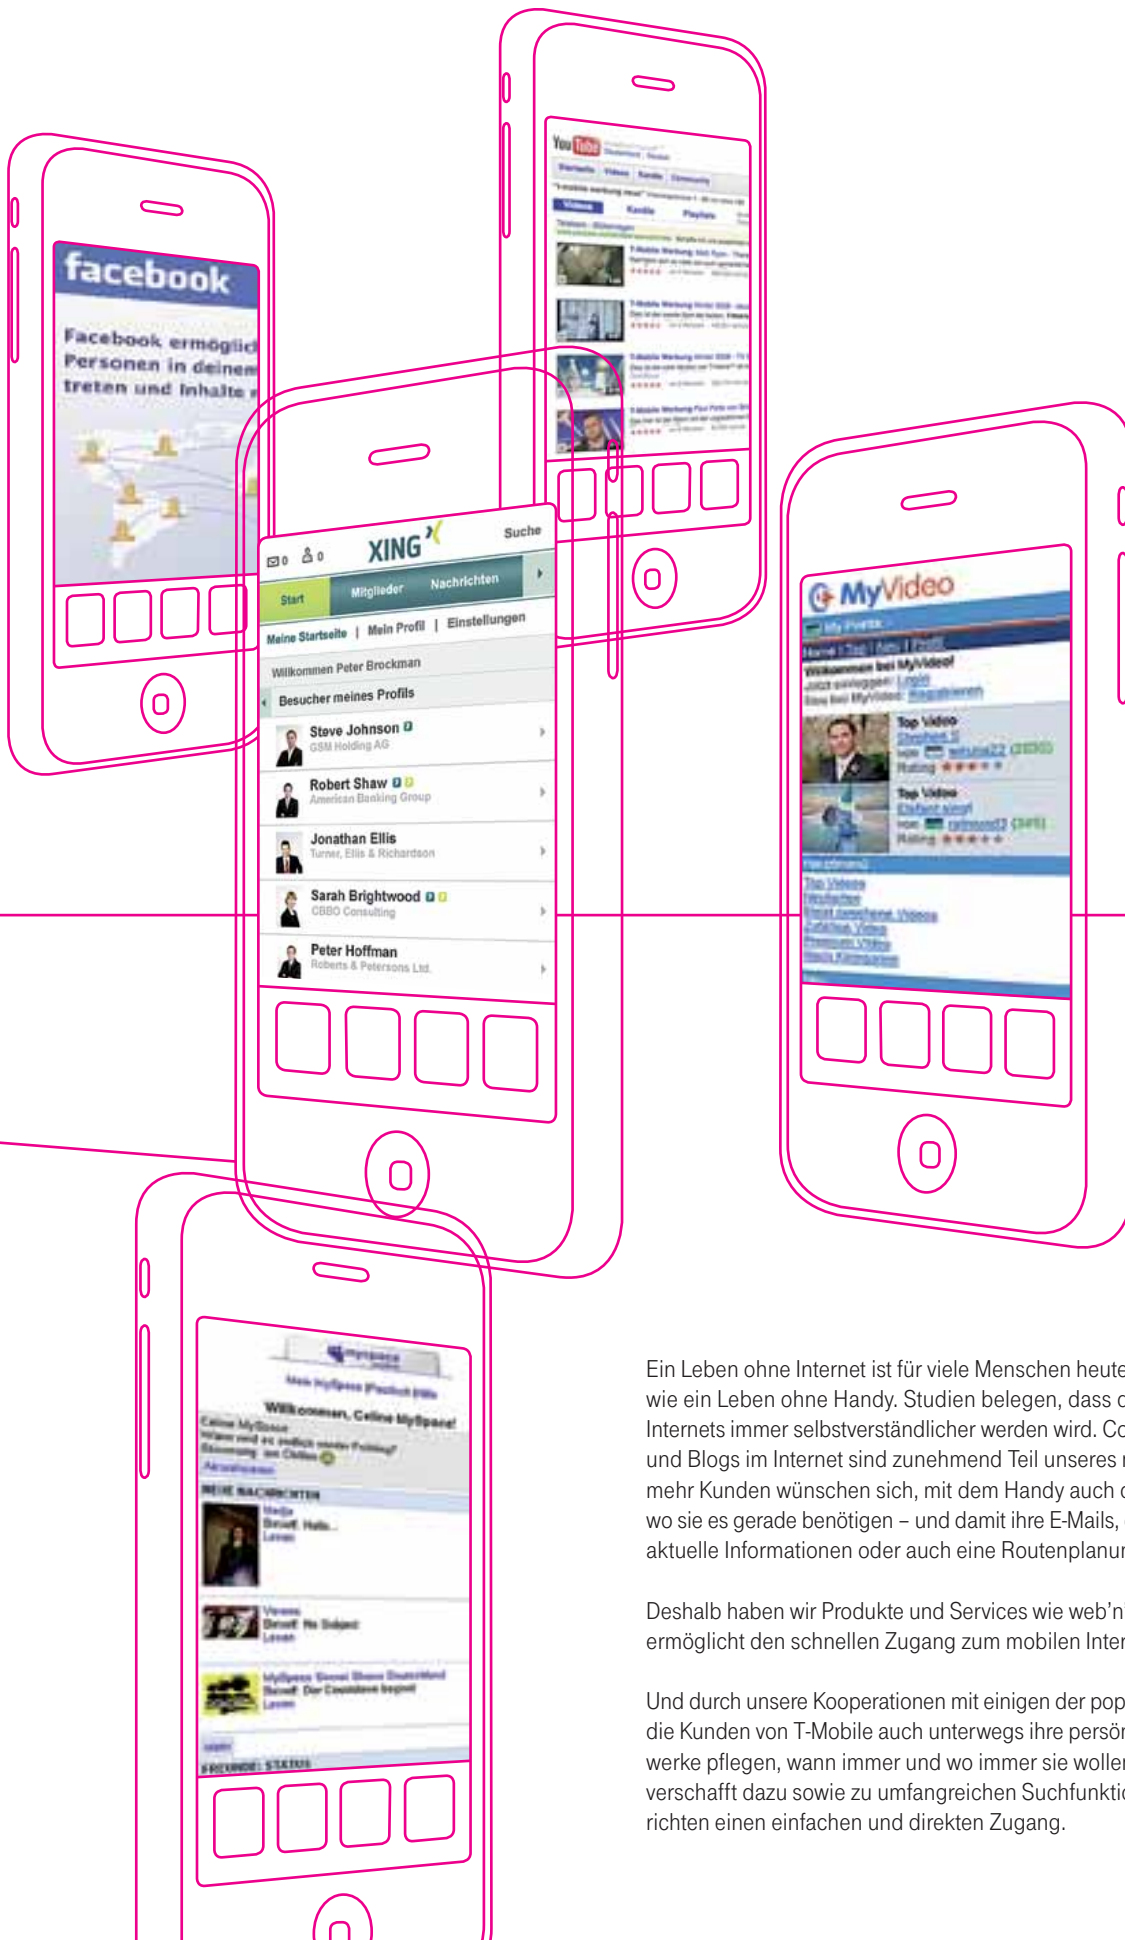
facebook

Facebook ermöglic
Personen in deinem
treten und Inhalte

You Tube

Videos

XING

Suche

Start

Mitglieder

Nachrichten

Meine Startseite | Mein Profil | Einstellungen

Willkommen Peter Brockman

Besucher meines Profils

Steve Johnson
GSM Holding AG

Robert Shaw
American Banking Group

Jonathan Ellis
Turner, Ellis & Richardson

Sarah Brightwood
CBBO Consulting

Peter Hoffman
Roberts & Petersons Ltd.

MyVideo

Willkommen bei MyVideo!

Top Video

Top Video

myspace

Willkommen, Celine MySpace!

MEINE NACHRICHTEN

FREUNDE: STATUS

Ein Leben ohne Internet ist für viele Menschen heute
wie ein Leben ohne Handy. Studien belegen, dass d
Internets immer selbstverständlicher werden wird. Co
und Blogs im Internet sind zunehmend Teil unseres
mehr Kunden wünschen sich, mit dem Handy auch
wo sie es gerade benötigen – und damit ihre E-Mails,
aktuelle Informationen oder auch eine Routenplanu

Deshalb haben wir Produkte und Services wie web'n
ermöglicht den schnellen Zugang zum mobilen Inter

Und durch unsere Kooperationen mit einigen der pop
die Kunden von T-Mobile auch unterwegs ihre persön
werke pflegen, wann immer und wo immer sie wolle
verschafft dazu sowie zu umfangreichen Suchfunkti
richten einen einfachen und direkten Zugang.